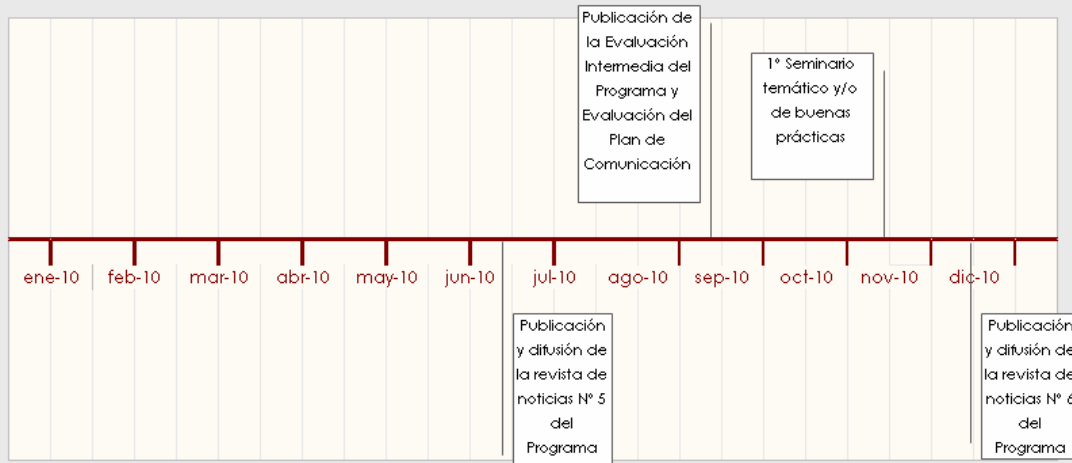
Publicación de la Evaluación Intermedia del Programa y Evaluación del Plan de Comunicación

1º Seminario temático y/o de buenas prácticas

ene-10 feb-10 mar-10 abr-10 may-10 jun-10 jul-10 ago-10 sep-10 oct-10 nov-10 dic-10

Publicación y difusión de la revista de noticias Nº 5 del Programa

Publicación y difusión de la revista de noticias Nº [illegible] del Programa